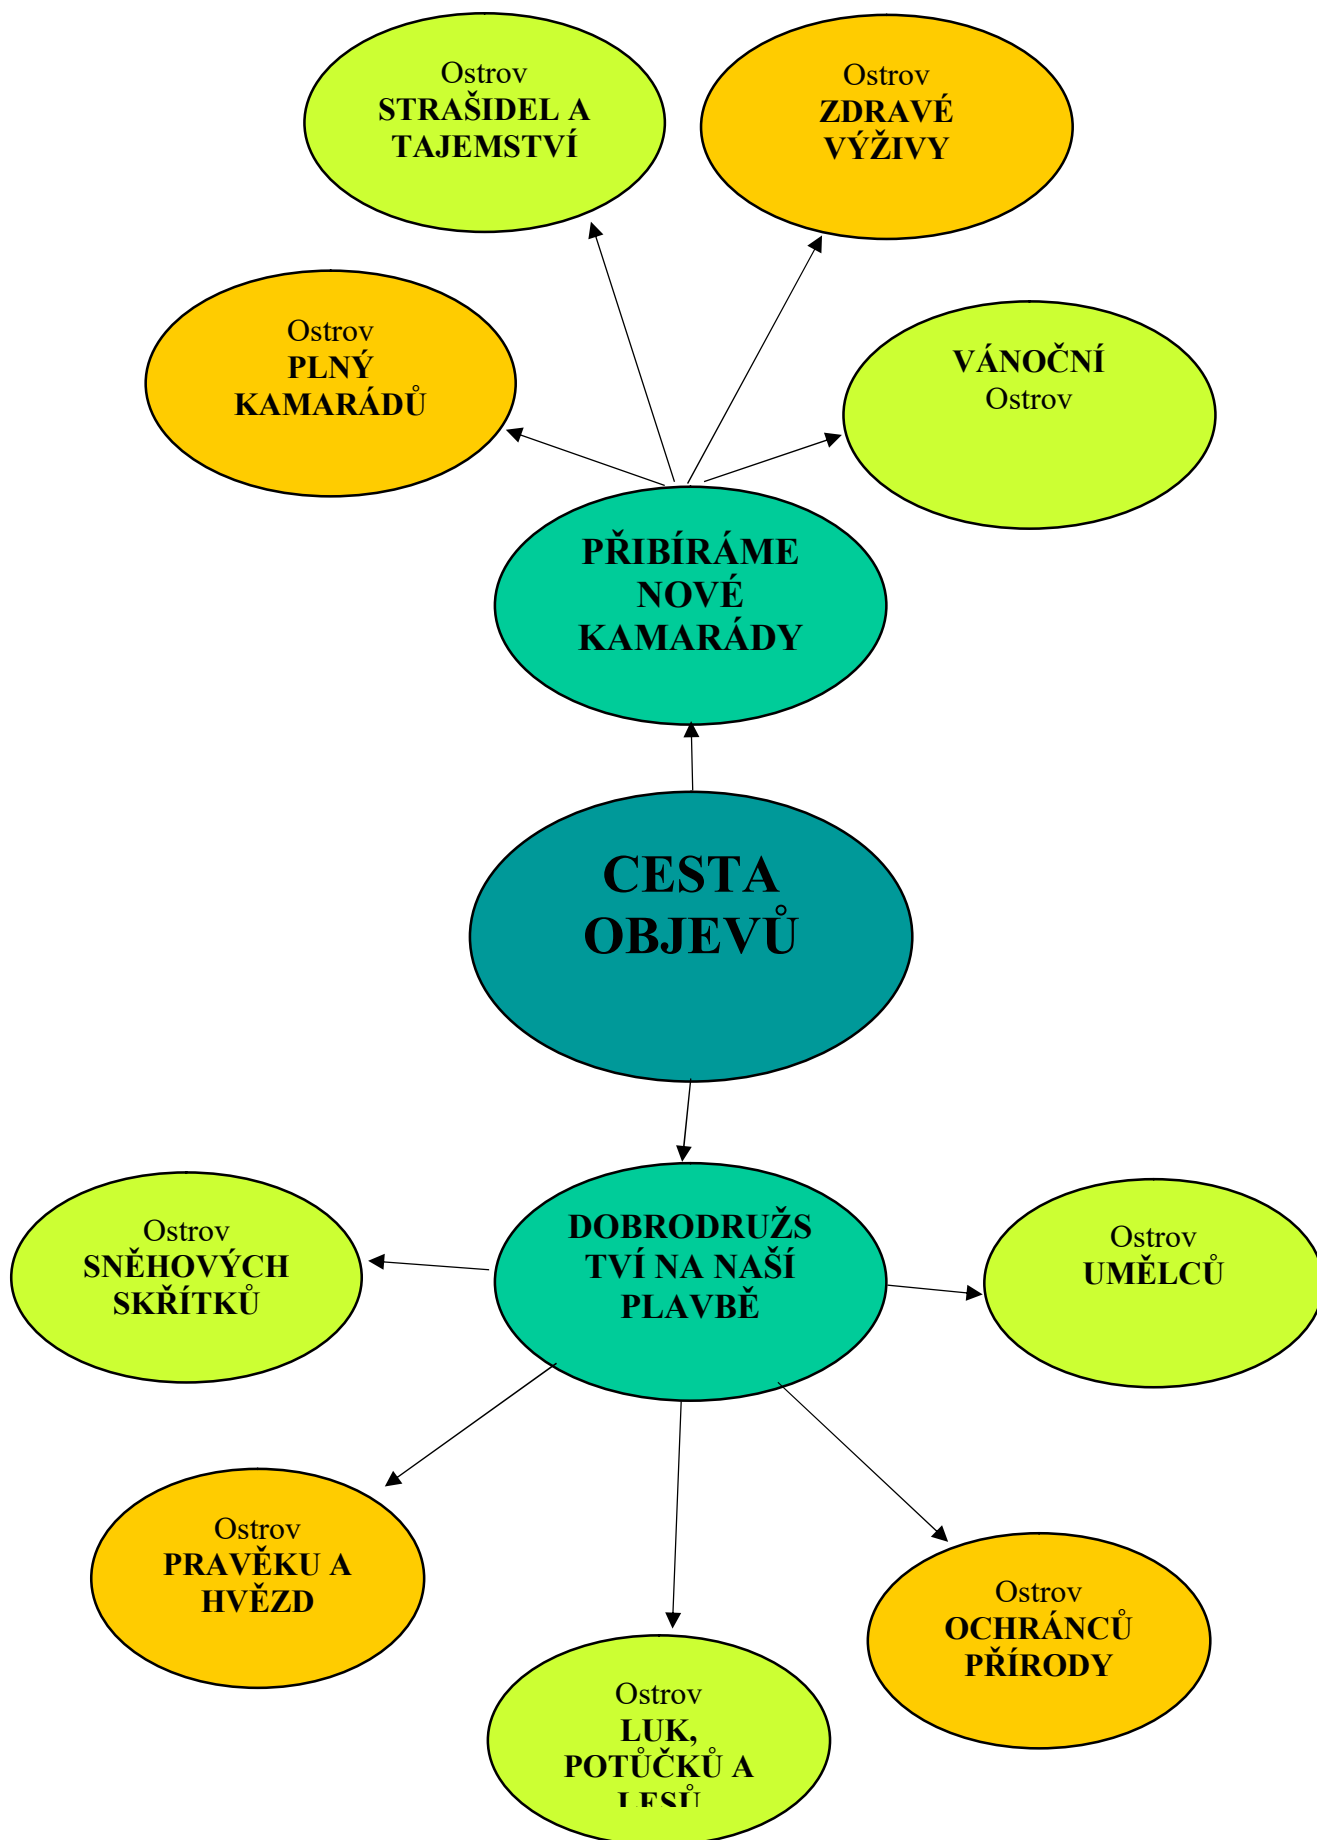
Ostrov
STRAŠIDEL A TAJEMSTVÍ

Ostrov
ZDRAVÉ VÝŽIVY

Ostrov
PLNÝ KAMARÁDŮ

VÁNOČNÍ
Ostrov

PŘIBÍRÁME NOVÉ KAMARÁDY

CESTA OBJEVŮ

Ostrov
SNĚHOVÝCH SKŘÍTKŮ

DOBRODRUŽSTVÍ NA NAŠÍ PLAVBĚ

Ostrov
UMĚLCŮ

Ostrov
PRAVĚKU A HVĚZD

Ostrov
OCHRÁNCŮ PŘÍRODY

Ostrov
LUK, POTŮČKŮ A LESŮ